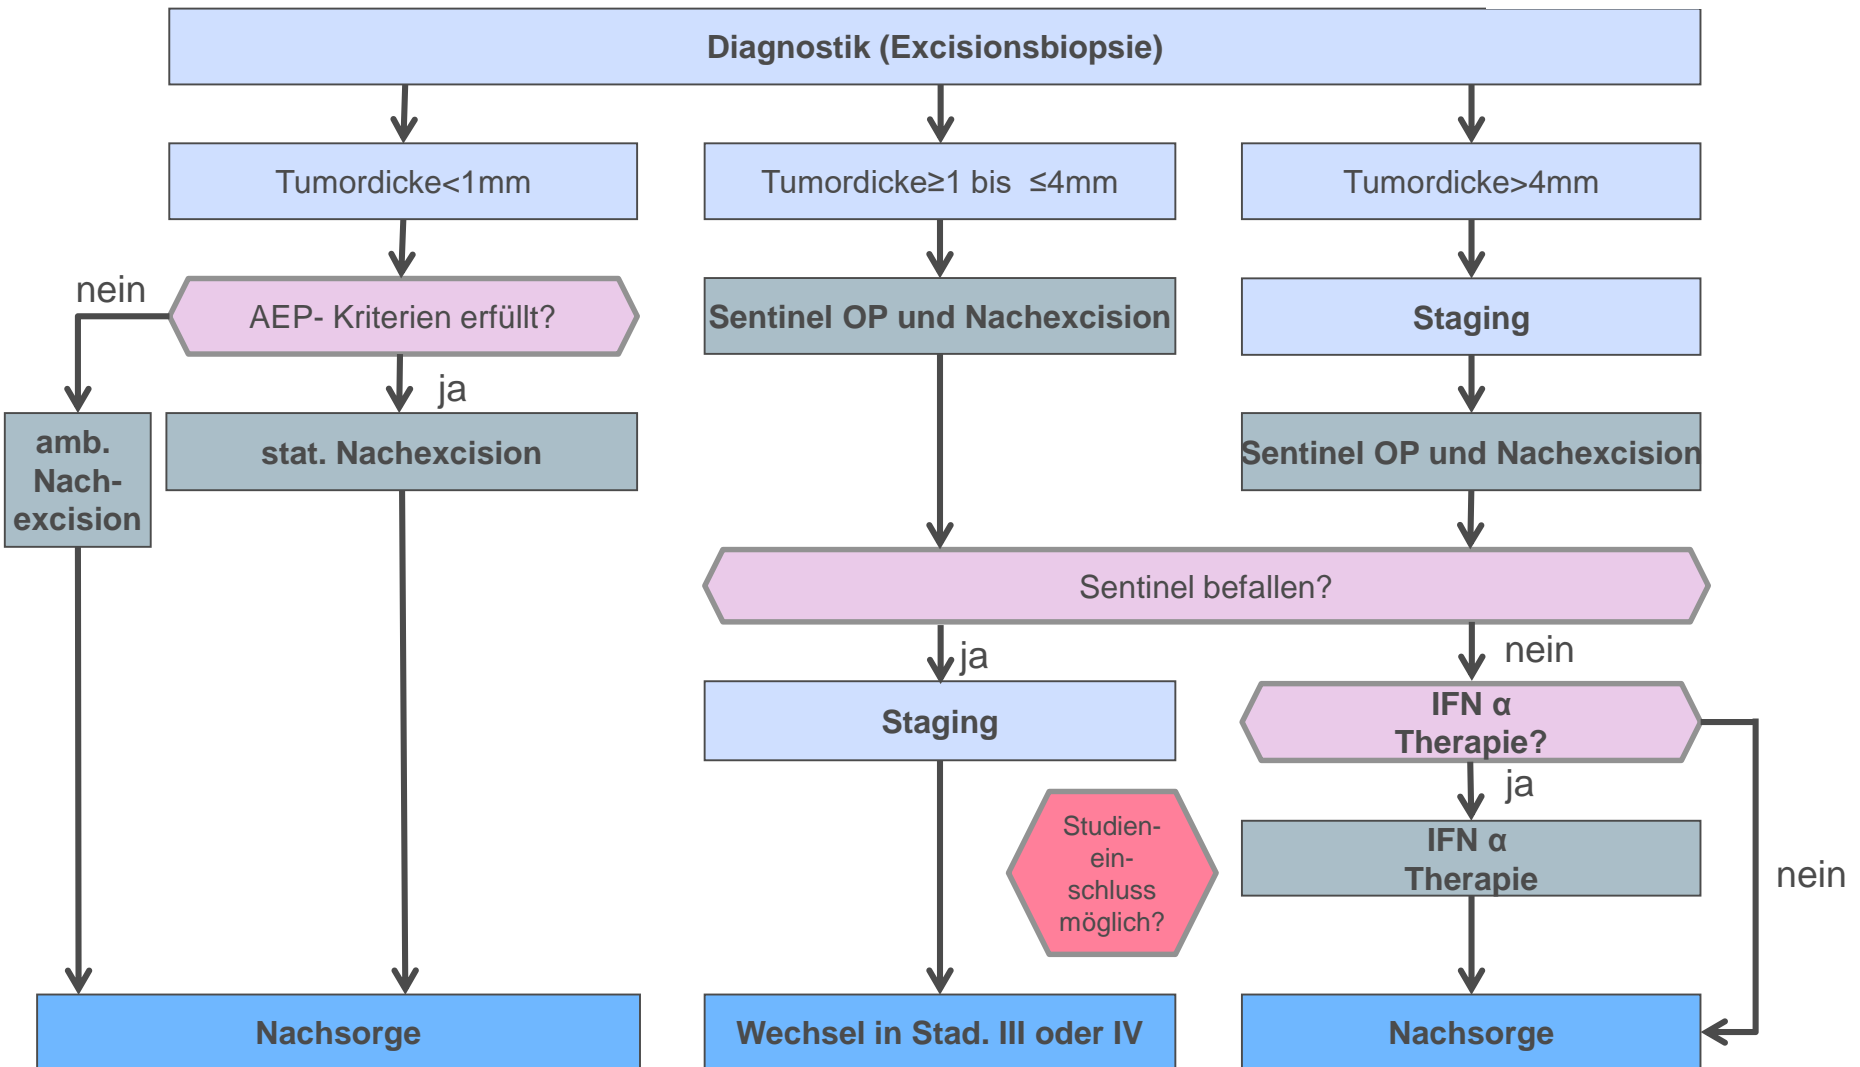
Diagnostik (Excisionsbiopsie)

Tumordicke<1mm

Tumordicke≥1 bis ≤4mm

Tumordicke>4mm

nein

AEP- Kriterien erfüllt?

Sentinel OP und Nachexcision

Staging

ja

amb. Nach-excision

stat. Nachexcision

Sentinel OP und Nachexcision

Sentinel befallen?

ja

nein

Staging

IFN α Therapie?

ja

Studien-ein-schluss möglich?

IFN α Therapie

nein

Nachsorge

Wechsel in Stad. III oder IV

Nachsorge